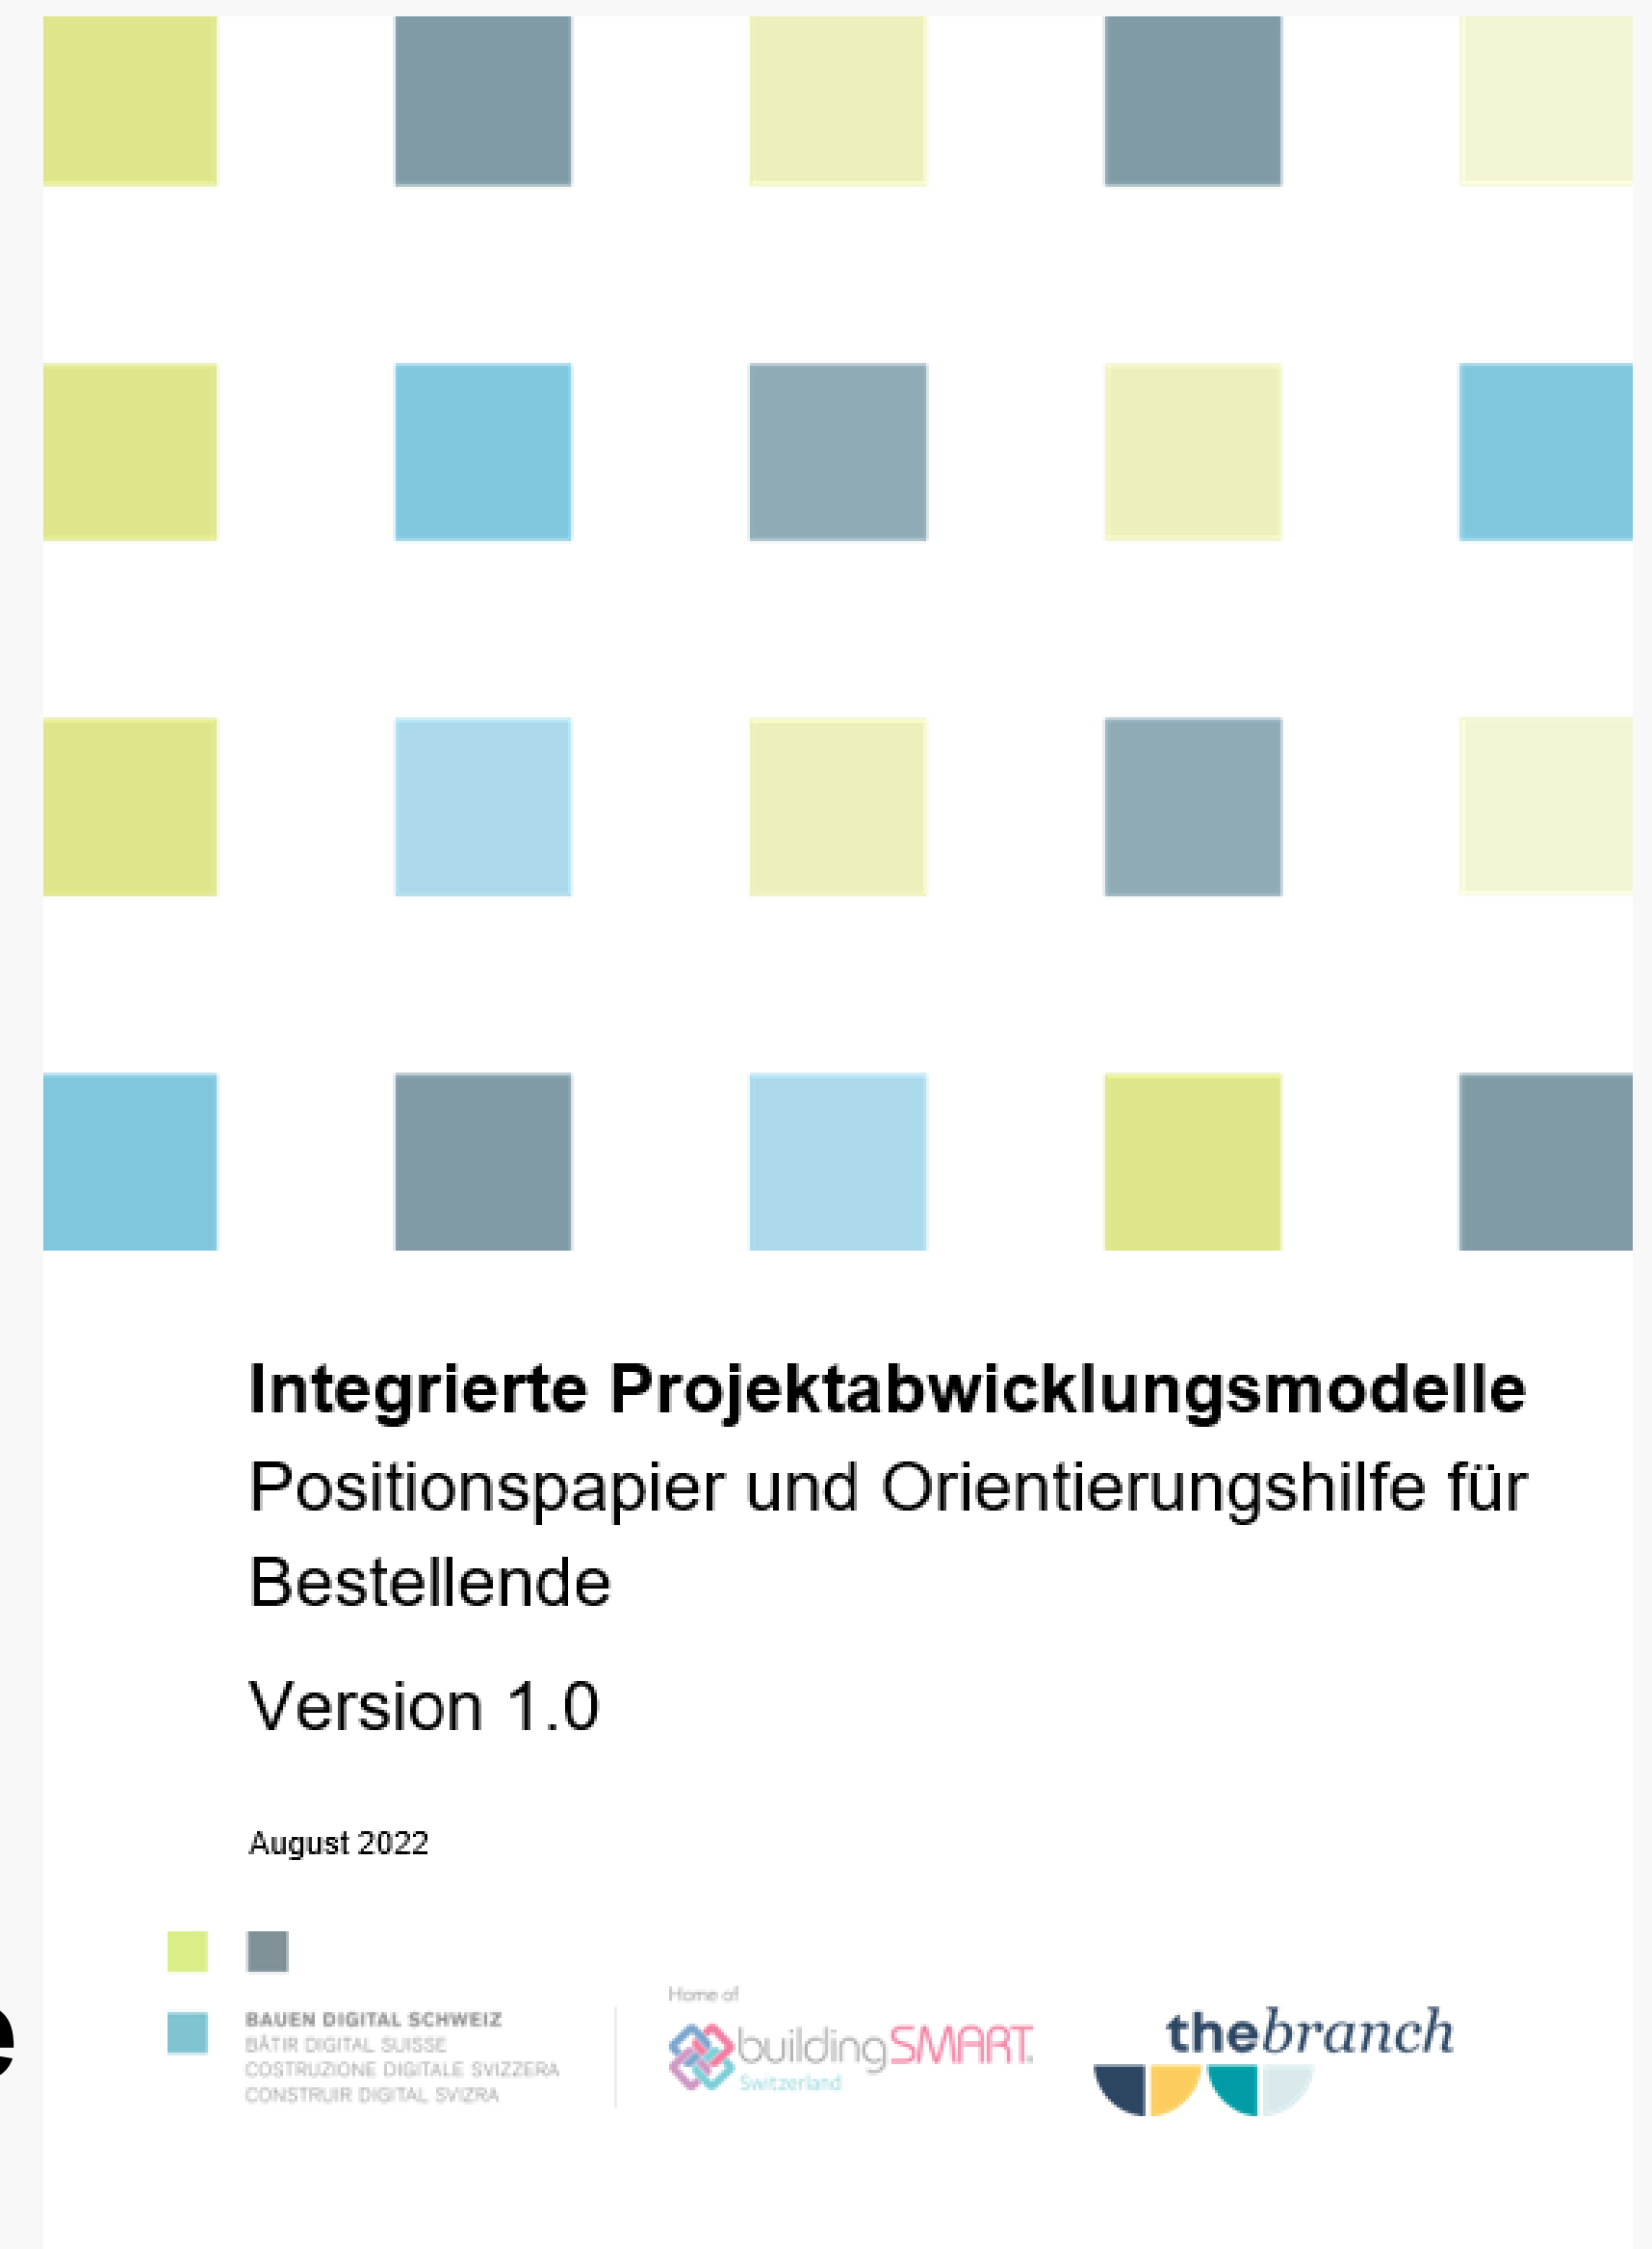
**Integrierte Projektabwicklungsmodelle**

Positionspapier und Orientierungshilfe für Bestellende

Version 1.0

August 2022

BAUEN DIGITAL SCHWEIZ
BÂTIR DIGITAL SUISSE
COSTRUZIONE DIGITALE SVIZZERA
CONSTRUIR DIGITAL SVIZRA

Home of
buildingSMART
Switzerland

thebranch

e